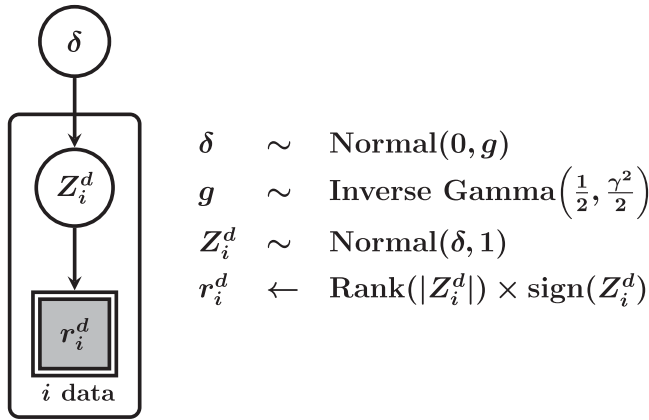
$\delta$

$Z_i^d$

$r_i^d$

$i$ data

$\delta \sim \text{Normal}(0, g)$
$g \sim \text{Inverse Gamma}\left(\frac{1}{2}, \frac{\gamma^2}{2}\right)$
$Z_i^d \sim \text{Normal}(\delta, 1)$
$r_i^d \leftarrow \text{Rank}(|Z_i^d|) \times \text{sign}(Z_i^d)$